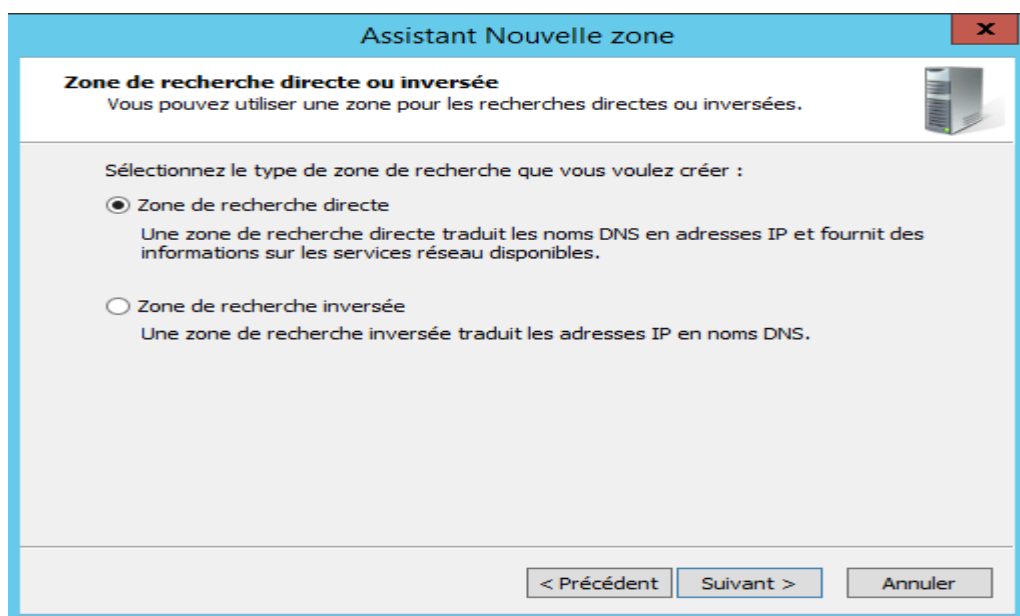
Assistant Nouvelle zone

x

Zone de recherche directe ou inversée

Vous pouvez utiliser une zone pour les recherches directes ou inversées.

Sélectionnez le type de zone de recherche que vous voulez créer :

Zone de recherche directe

Une zone de recherche directe traduit les noms DNS en adresses IP et fournit des informations sur les services réseau disponibles.

Zone de recherche inversée

Une zone de recherche inversée traduit les adresses IP en noms DNS.

< Précédent

Suivant >

Annuler